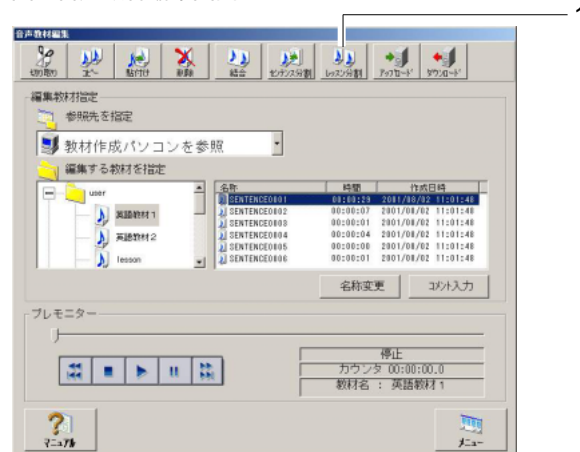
音声教材編集

切り取り
コピー
貼り付け
削除
結合
センテンス分割
レッスン分割
アップロード
ダウンロード

編集教材指定
参照先を指定
教材作成パソコンを参照
編集する教材を指定

user
英語教材１
英語教材２
lesson

| 名称 | 時間 | 作成日時 |
|---|---|---|
| SENTENCE0001 | 00:00:29 | 2001/08/02 11:01:40 |
| SENTENCE0002 | 00:00:07 | 2001/08/02 11:01:40 |
| SENTENCE0003 | 00:00:01 | 2001/08/02 11:01:40 |
| SENTENCE0004 | 00:00:04 | 2001/08/02 11:01:40 |
| SENTENCE0005 | 00:00:00 | 2001/08/02 11:01:40 |
| SENTENCE0006 | 00:00:01 | 2001/08/02 11:01:40 |

名称変更
コメント入力

プレモニター

停止
カウンタ 00:00:00.0
教材名 ： 英語教材１

マニュアル
メニュー